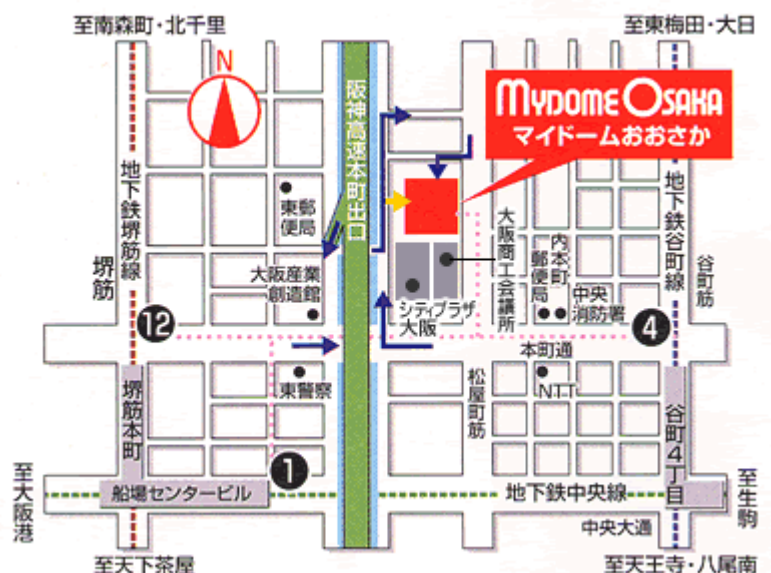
至南森町・北千里

至東梅田・大日

N

MYDOME OSAKA
マイドームおおさか

阪神高速本町出口

地下鉄堺筋線

堺筋

東郵便局

大阪産業創造館

大阪商工会議所

内本町郵便局

中央消防署

地下鉄谷町線

谷町筋

シティプラザ大阪

12

4

本町通

東警察

松屋町筋

NTT

堺筋本町

谷町4丁目

1

至大阪港

船場センタービル

地下鉄中央線

至生駒

中央大通

至天下茶屋

至天王寺・八尾南